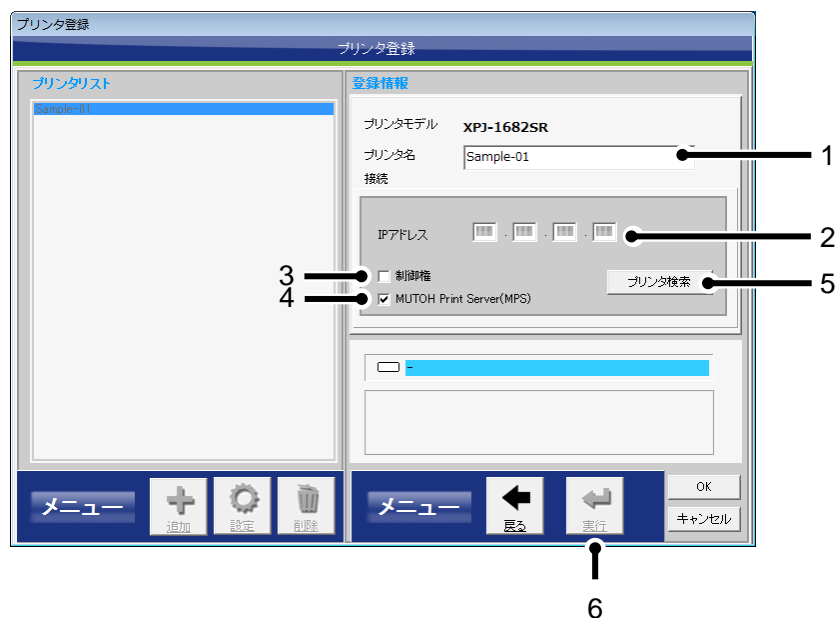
プリンタ登録

プリンタ登録

プリンタリスト

Sample-01

登録情報

プリンタモデル XPJ-1682SR

プリンタ名 Sample-01

接続

IPアドレス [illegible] . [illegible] . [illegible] . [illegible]

制御権

MUTOH Print Server(MPS)

プリンタ検索

1

2

3

4

5

-

メニュー

追加

設定

削除

メニュー

戻る

実行

OK

キャンセル

6